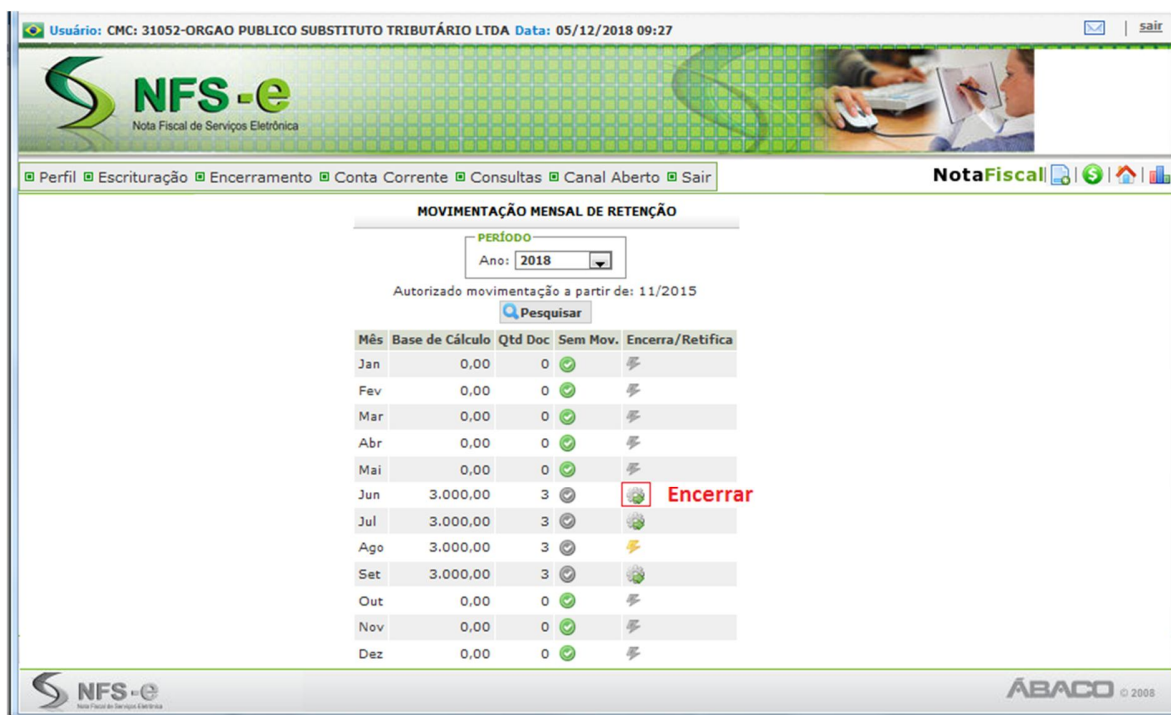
Usuário: CMC: 31052-ORGAO PUBLICO SUBSTITUTO TRIBUTÁRIO LTDA Data: 05/12/2018 09:27 | sair

NFS-e
Nota Fiscal de Serviços Eletrônica

Perfil Escrituração Encerramento Conta Corrente Consultas Canal Aberto Sair

NotaFiscal

MOVIMENTAÇÃO MENSAL DE RETENÇÃO

PERÍODO
Ano: 2018

Autorizado movimentação a partir de: 11/2015

Pesquisar

| Mês | Base de Cálculo | Qtd Doc | Sem Mov. | Encerra/Retifica |
|---|---|---|---|---|
| Jan | 0,00 | 0 | | |
| Fev | 0,00 | 0 | | |
| Mar | 0,00 | 0 | | |
| Abr | 0,00 | 0 | | |
| Mai | 0,00 | 0 | | |
| Jun | 3.000,00 | 3 | | Encerrar |
| Jul | 3.000,00 | 3 | | |
| Ago | 3.000,00 | 3 | | |
| Set | 3.000,00 | 3 | | |
| Out | 0,00 | 0 | | |
| Nov | 0,00 | 0 | | |
| Dez | 0,00 | 0 | | |

NFS-e
Nota Fiscal de Serviços Eletrônica

ÁBACO © 2008